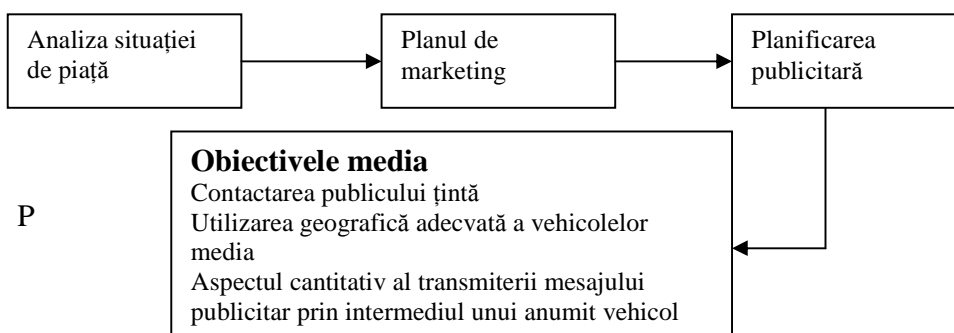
Analiza situației de piață

Planul de marketing

Planificarea publicitară

P

**Obiectivele media**
Contactarea publicului țintă
Utilizarea geografică adecvată a vehicolelor media
Aspectul cantitativ al transmiterii mesajului publicitar prin intermediul unui anumit vehicol